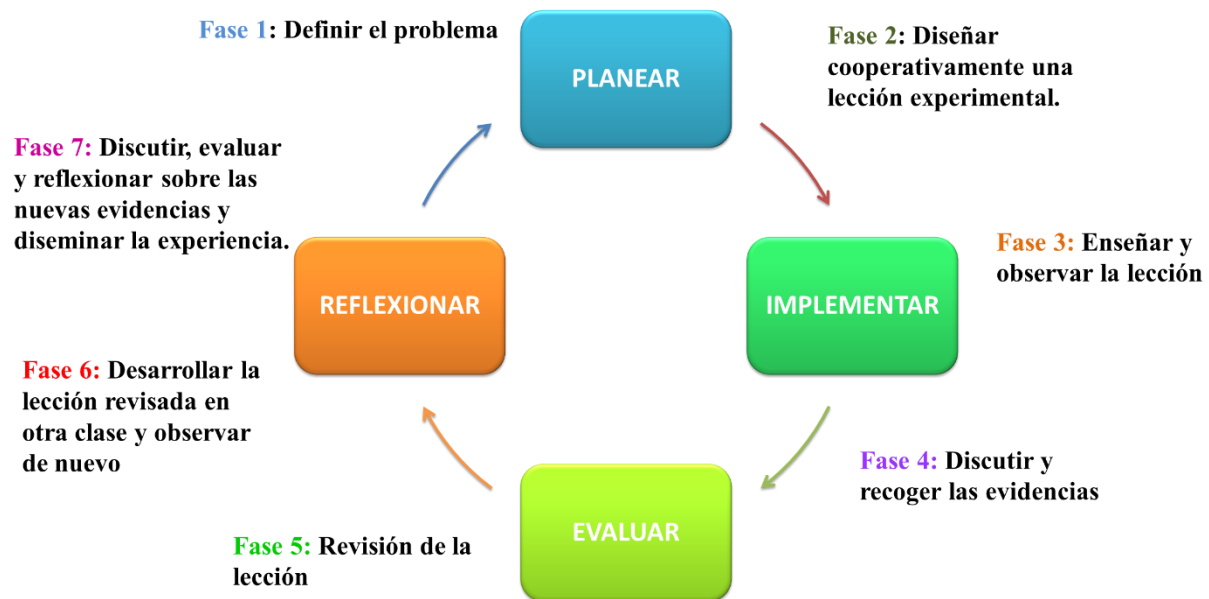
Fase 1: Definir el problema

PLANEAR

Fase 2: Diseñar cooperativamente una lección experimental.

Fase 7: Discutir, evaluar y reflexionar sobre las nuevas evidencias y diseminar la experiencia.

REFLEXIONAR

IMPLEMENTAR

Fase 3: Enseñar y observar la lección

Fase 6: Desarrollar la lección revisada en otra clase y observar de nuevo

Fase 4: Discutir y recoger las evidencias

EVALUAR

Fase 5: Revisión de la lección